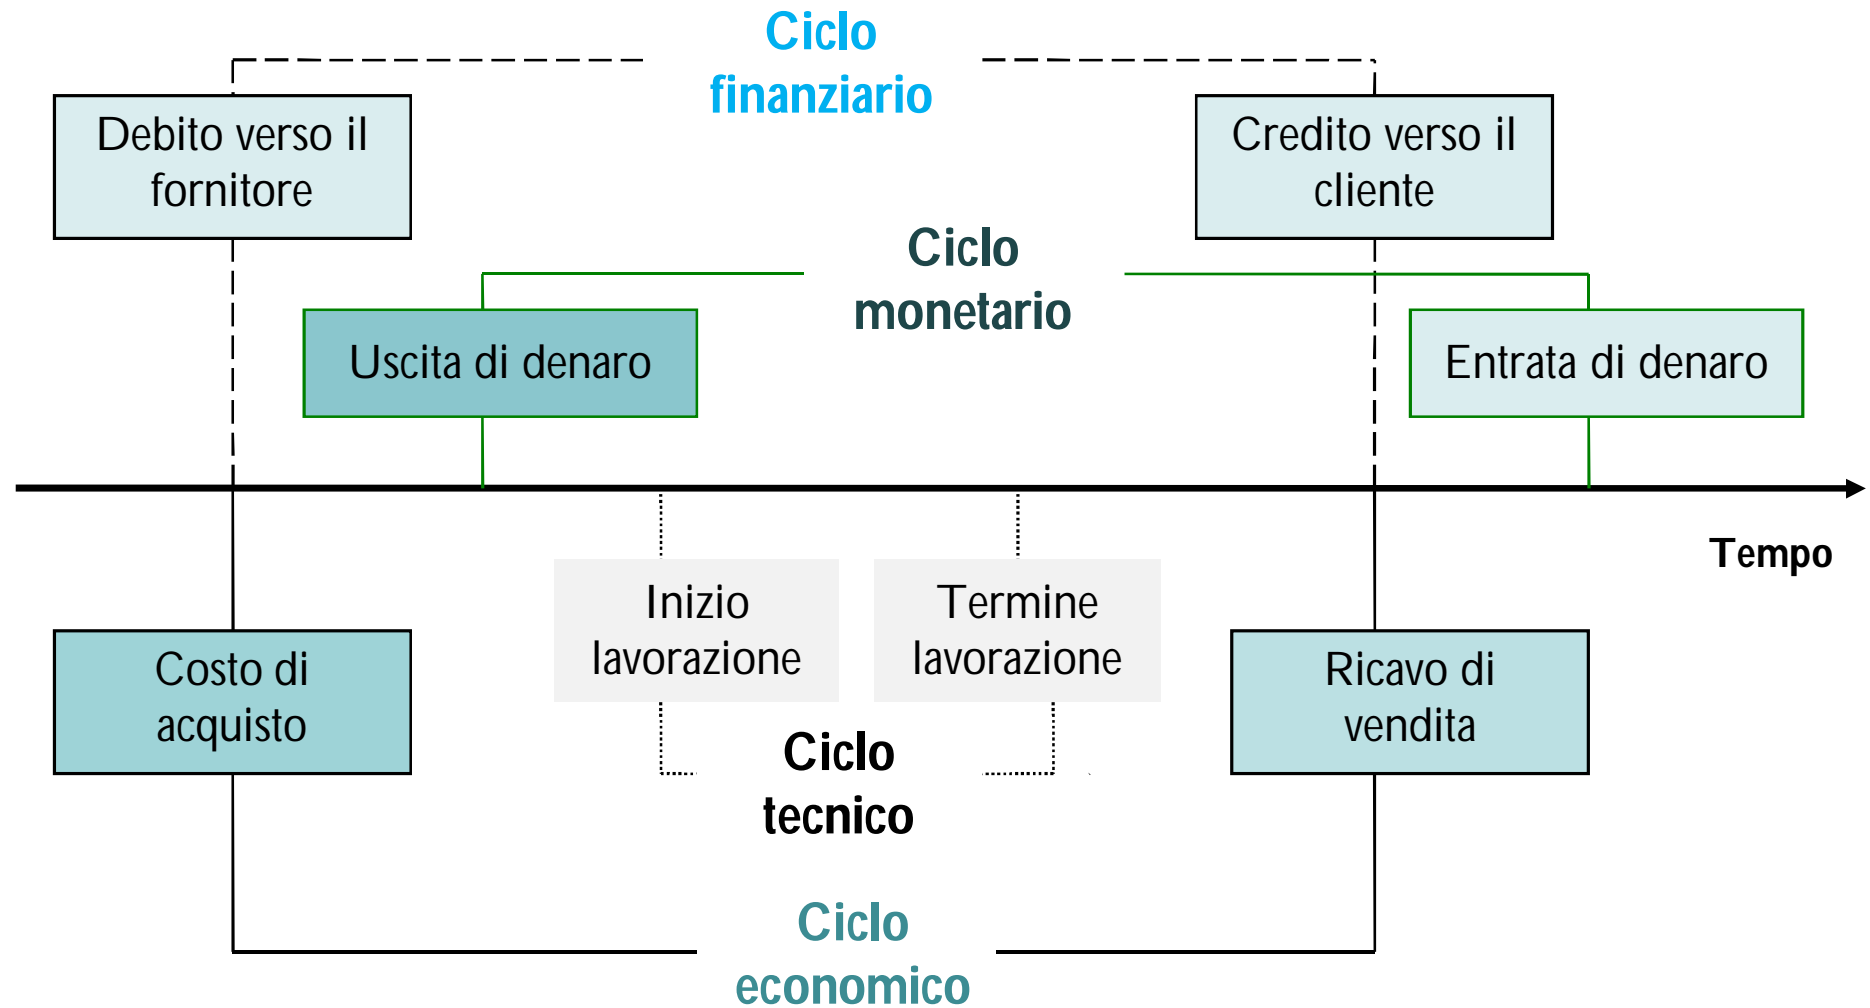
Ciclo finanziario

Debito verso il fornitore

Credito verso il cliente

Ciclo monetario

Uscita di denaro

Entrata di denaro

Tempo

Inizio lavorazione

Termine lavorazione

Costo di acquisto

Ricavo di vendita

Ciclo tecnico

Ciclo economico